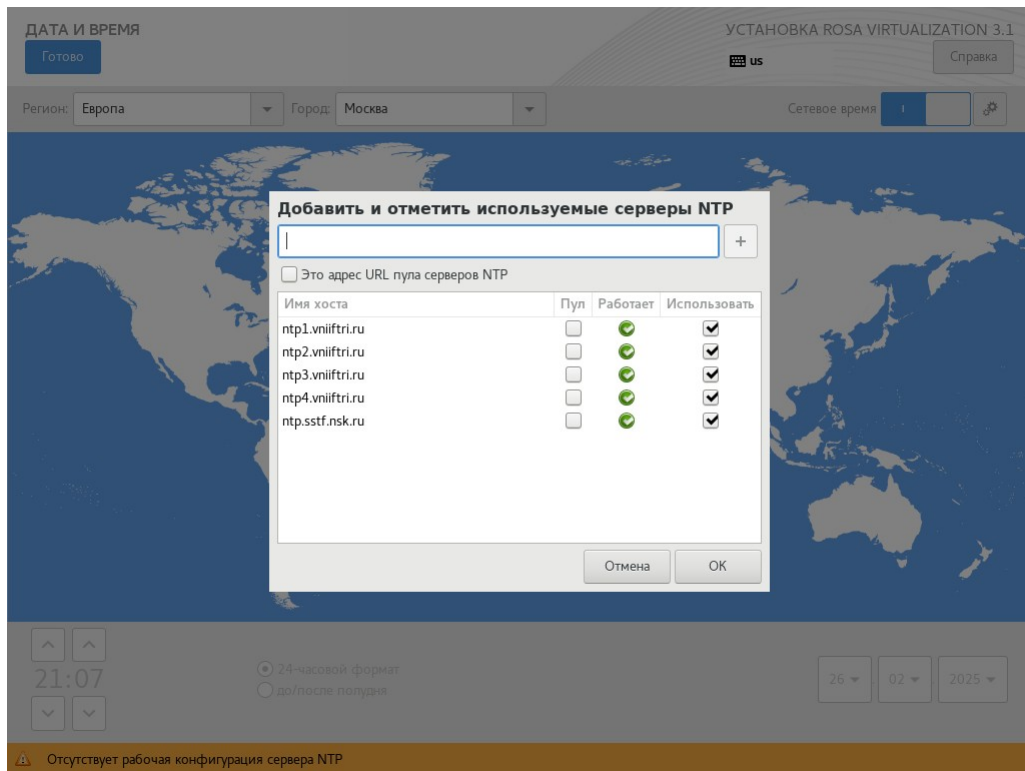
ДАТА И ВРЕМЯ
Готово

УСТАНОВКА ROSA VIRTUALIZATION 3.1
us
Справка

Регион: Европа
Город: Москва
Сетевое время

Добавить и отметить используемые серверы NTP

+

Это адрес URL пула серверов NTP

| Имя хоста | Пул | Работает | Использовать |
|---|---|---|---|
| ntp1.vniiftri.ru | ☐ | ✔ | ☑ |
| ntp2.vniiftri.ru | ☐ | ✔ | ☑ |
| ntp3.vniiftri.ru | ☐ | ✔ | ☑ |
| ntp4.vniiftri.ru | ☐ | ✔ | ☑ |
| ntp.sstf.nsk.ru | ☐ | ✔ | ☑ |

Отмена
OK

21:07

24-часовой формат
до/после полудня

26
02
2025

Отсутствует рабочая конфигурация сервера NTP